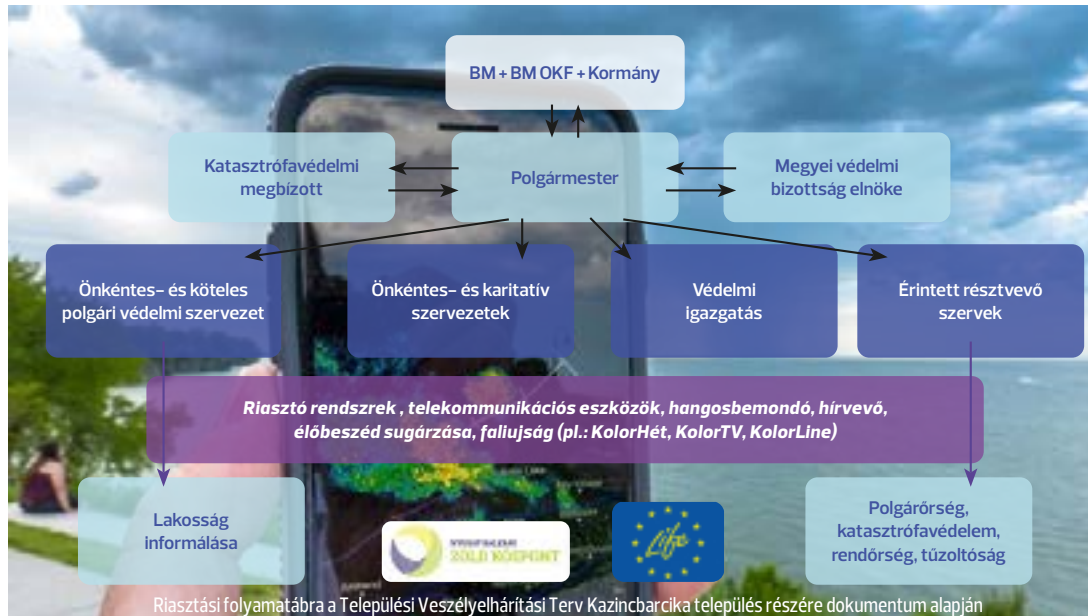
BM + BM OKF + Kormány

Katasztrófavédelmi megbízott

Polgármester

Megyei védelmi bizottság elnöke

Önkéntes- és köteles polgári védelmi szervezet

Önkéntes- és karitatív szervezetek

Védelmi igazgatás

Érintett résztvevő szervek

Riasztó rendszrek , telekommunikációs eszközök, hangosbemondó, hírvevő, élőbeszéd sugárzása, faliujság (pl.: KolorHét, KolorTV, KolorLine)

Lakosság informálása

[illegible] ZÖLD KÖZPONT

Life

Polgárőrség, katasztrófavédelem, rendőrség, tűzoltóság

Riasztási folyamatábra a Települési Veszélyelhárítási Terv Kazincbarcika település részére dokumentum alapján